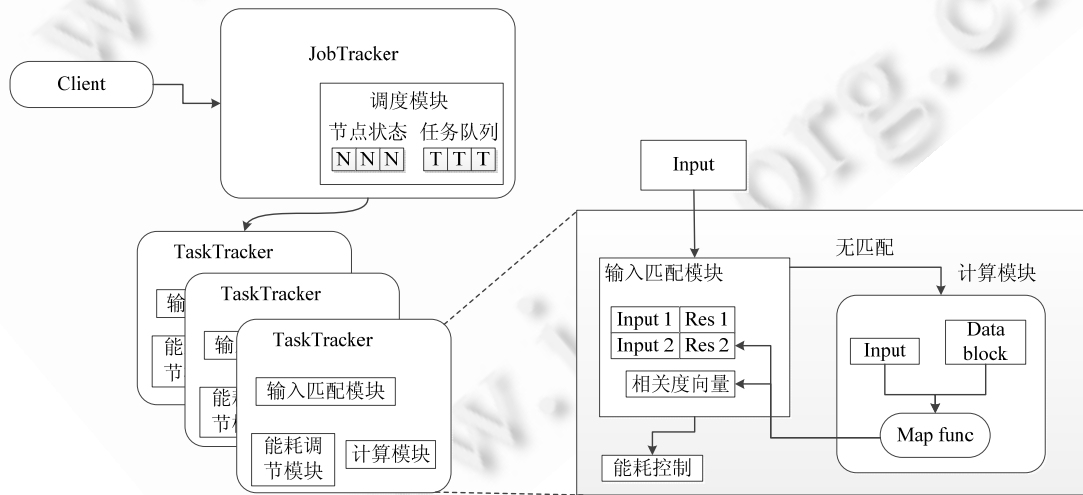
Client

JobTracker

调度模块

节点状态 任务队列

N N N T T T

TaskTracker

输

能

节

TaskTracker

输

能

节

TaskTracker

输入匹配模块

能耗调节模块

计算模块

Input

输入匹配模块

无匹配

计算模块

| Input 1 | Res 1 |
|---|---|
| Input 2 | Res 2 |

相关度向量

Input

Data block

Map func

能耗控制